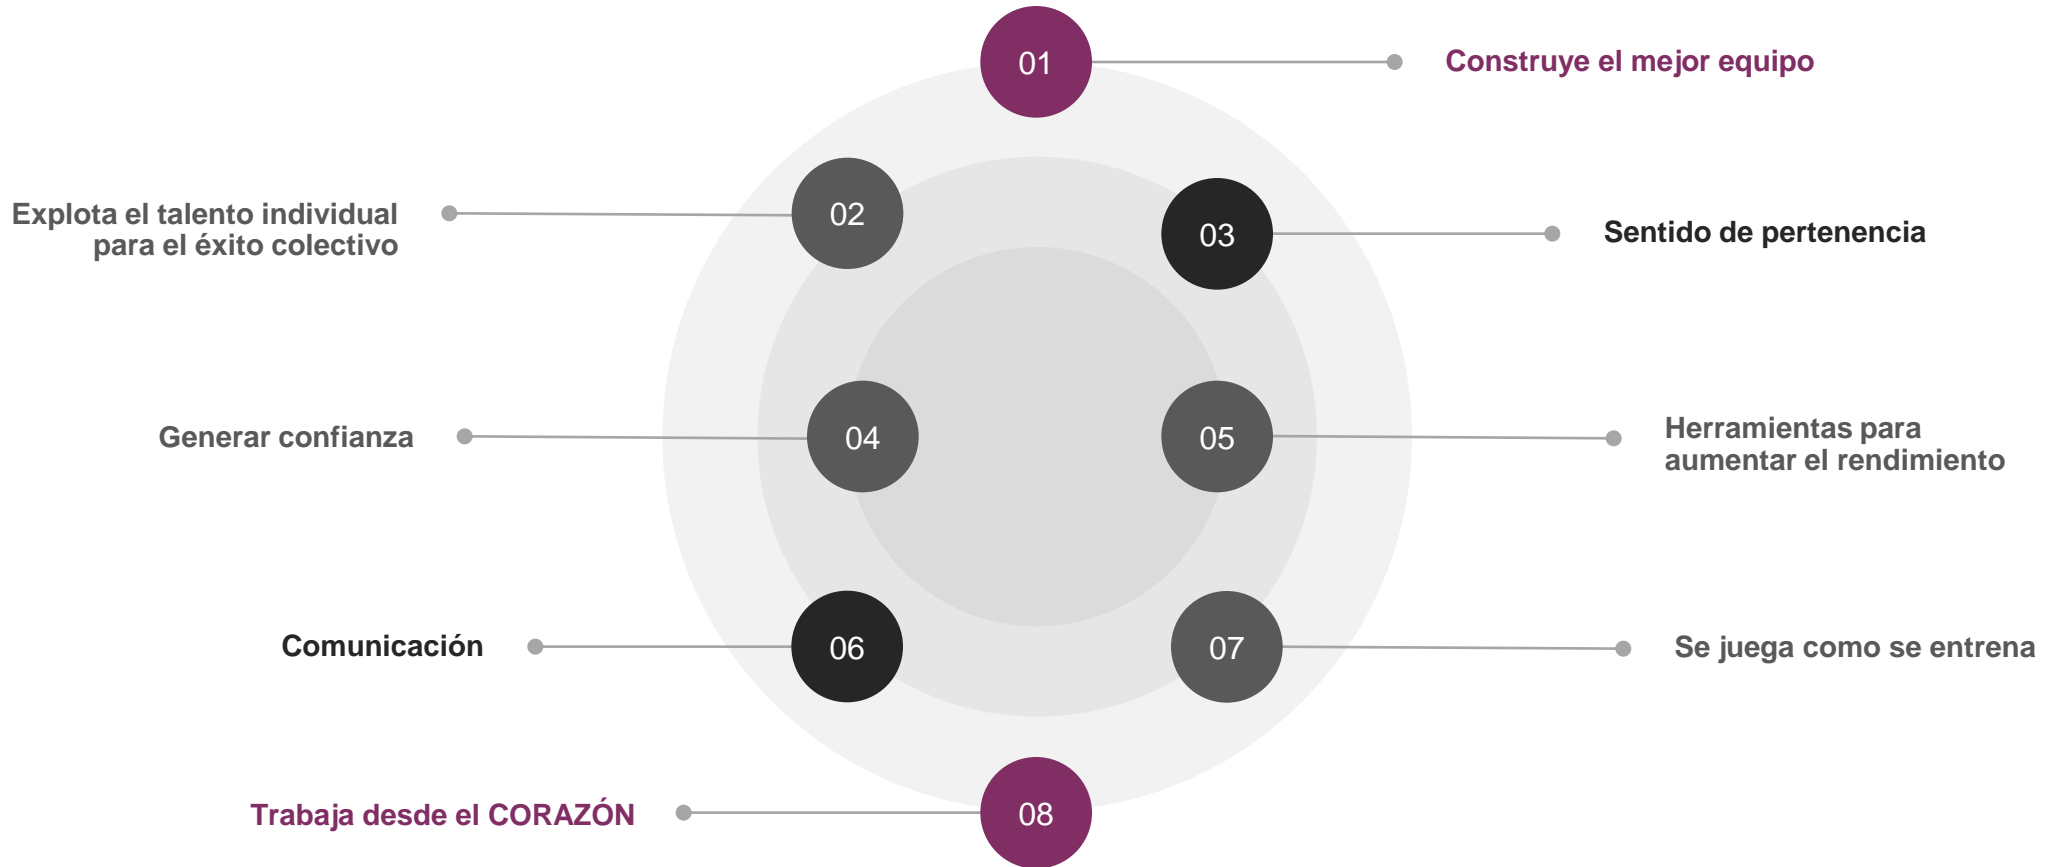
01
Construye el mejor equipo

Explota el talento individual para el éxito colectivo
02

03
Sentido de pertenencia

Generar confianza
04

05
Herramientas para aumentar el rendimiento

Comunicación
06

07
Se juega como se entrena

Trabaja desde el CORAZÓN
08